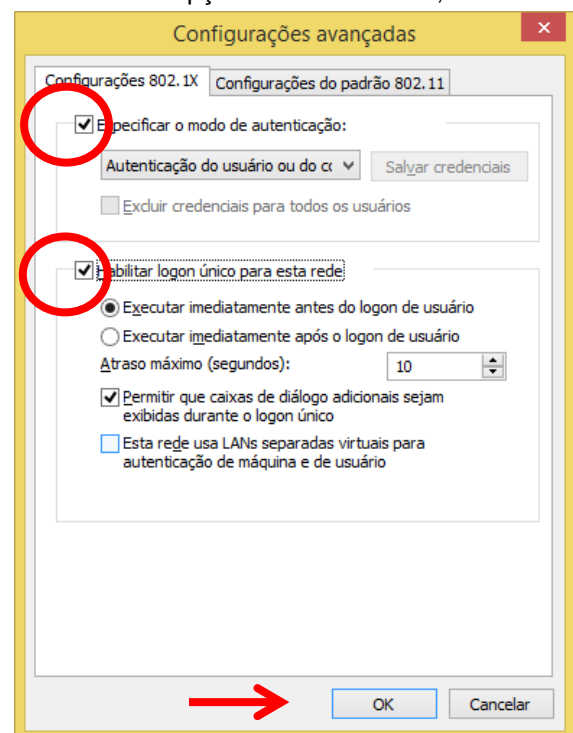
Configurações avançadas

Configurações 802.1X | Configurações do padrão 802.11

Especificar o modo de autenticação:

Autenticação do usuário ou do co

Salvar credenciais

Excluir credenciais para todos os usuários

Habilitar logon único para esta rede

Executar imediatamente antes do logon de usuário

Executar imediatamente após o logon de usuário

Atraso máximo (segundos): 10

Permitir que caixas de diálogo adicionais sejam exibidas durante o logon único

Esta rede usa LANs separadas virtuais para autenticação de máquina e de usuário

OK

Cancelar